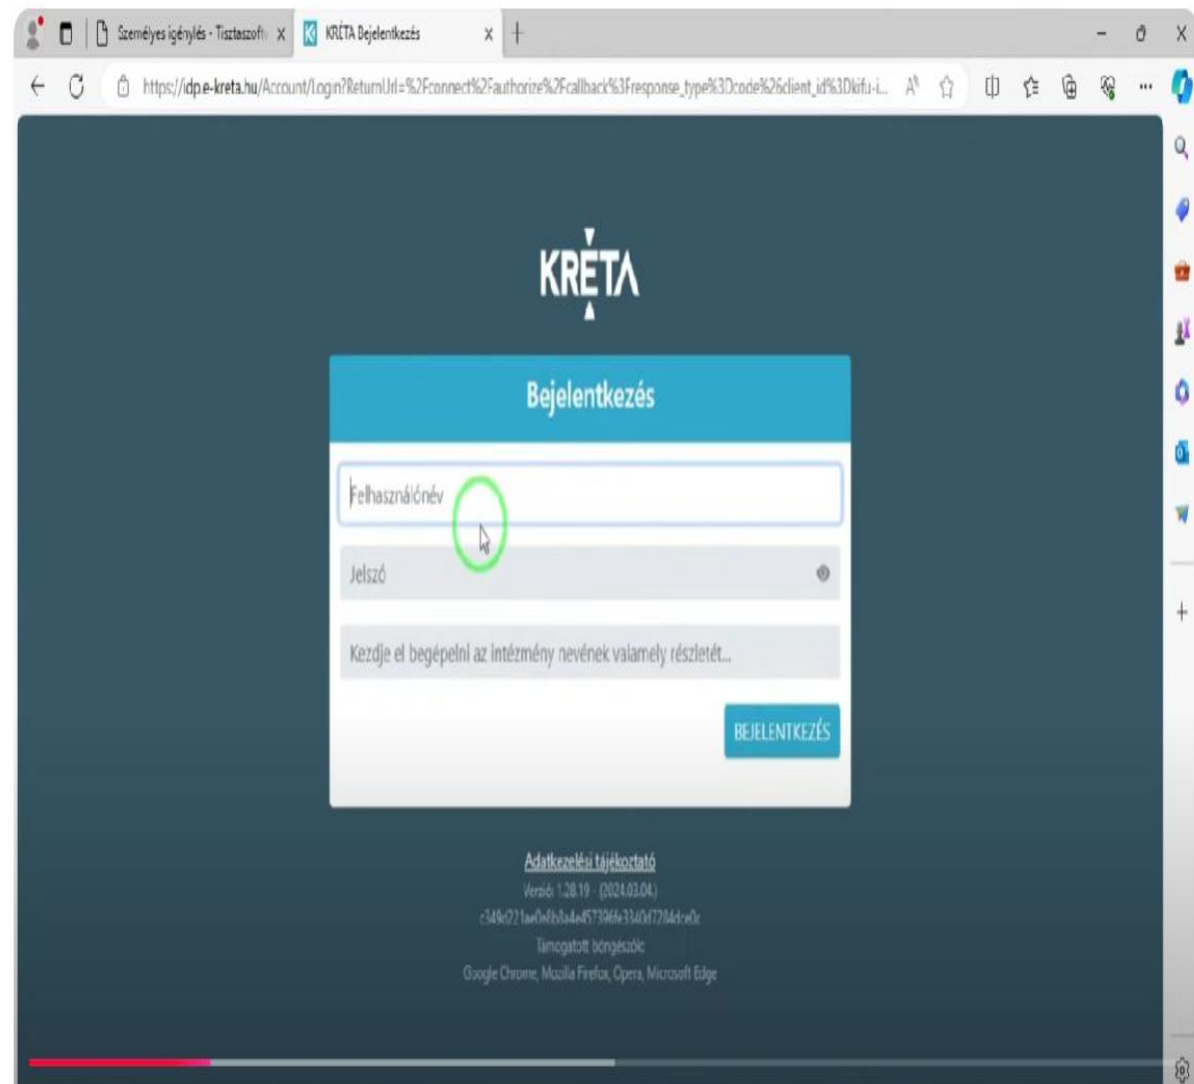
Személyes igénylés - Tisztaszoft X
KRÉTA Bejelentkezés X

https://idp.e-kreta.hu/Account/Login?ReturnUrl=%2Fconnect%2Fauthorize%2Fcallback%3Fresponse_type%3Dcode%26client_id%3Dkifu-i...

KRÉTA

Bejelentkezés

Felhasználónév

Jelszó

Kezdje el begépelni az intézmény nevének valamely részletét...

BEJELENTKEZÉS

Adatkezelési tájékoztató
Verzió: 1.28.19 - (2024.03.04.)
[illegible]
Támogatott böngészők
Google Chrome, Mozilla Firefox, Opera, Microsoft Edge